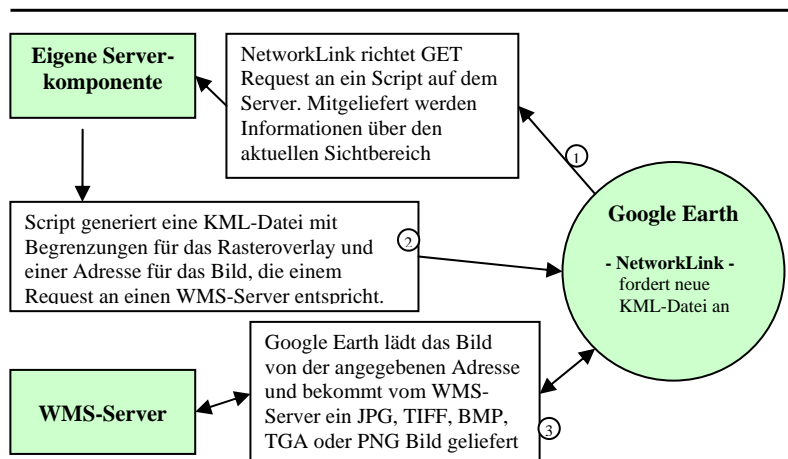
Eigene Serverkomponente

NetworkLink richtet GET Request an ein Script auf dem Server. Mitgeliefert werden Informationen über den aktuellen Sichtbereich

1

Script generiert eine KML-Datei mit Begrenzungen für das Rasteroverlay und einer Adresse für das Bild, die einem Request an einen WMS-Server entspricht.

2

Google Earth

- NetworkLink -
fordert neue KML-Datei an

WMS-Server

Google Earth lädt das Bild von der angegebenen Adresse und bekommt vom WMS-Server ein JPG, TIFF, BMP, TGA oder PNG Bild geliefert

3